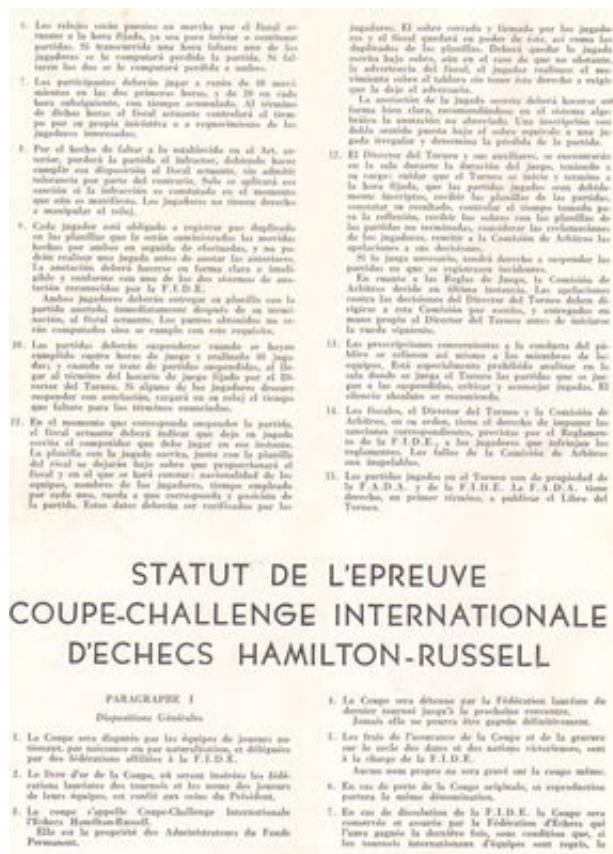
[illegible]

STATUT DE L'EPREUVE
COUPE-CHALLENGE INTERNATIONALE
D'ECHECS HAMILTON-RUSSELL

PARAGRAPHE I

Dispositions Générales

1. La Coupe sera disputée par les équipes de joueurs nationaux, par naissance ou par naturalisation, et déléguée par des fédérations affiliées à la F.I.D.E.

2. Le livre d'or de la Coupe, où seront inscrites les fédérations lauréates des tournois et les noms des joueurs de leurs équipes, est confié aux soins du Président.

3. La coupe s'appelle Coupe-Challenge Internationale d'Echecs Hamilton-Russell. Elle est la propriété des Administrateurs du Fonds Permanent.

4. La Coupe sera détenue par la Fédération lauréate du dernier tournoi jusqu'à la prochaine rencontre. Jamais elle ne pourra être gagnée définitivement.

5. Les frais de l'assurance de la Coupe et de la gravure sur le socle des dates et des nations victorieuses, sont à la charge de la F.I.D.E. Aucun nom propre ne sera gravé sur la coupe même.

6. En cas de perte de la Coupe originale, sa reproduction portera la même dénomination.

7. En cas de dissolution de la F.I.D.E. la Coupe sera conservée et acquise par la Fédération d'Echecs qui l'aura gagnée la dernière fois, sous condition que, si les tournois internationaux d'équipes sont repris, la